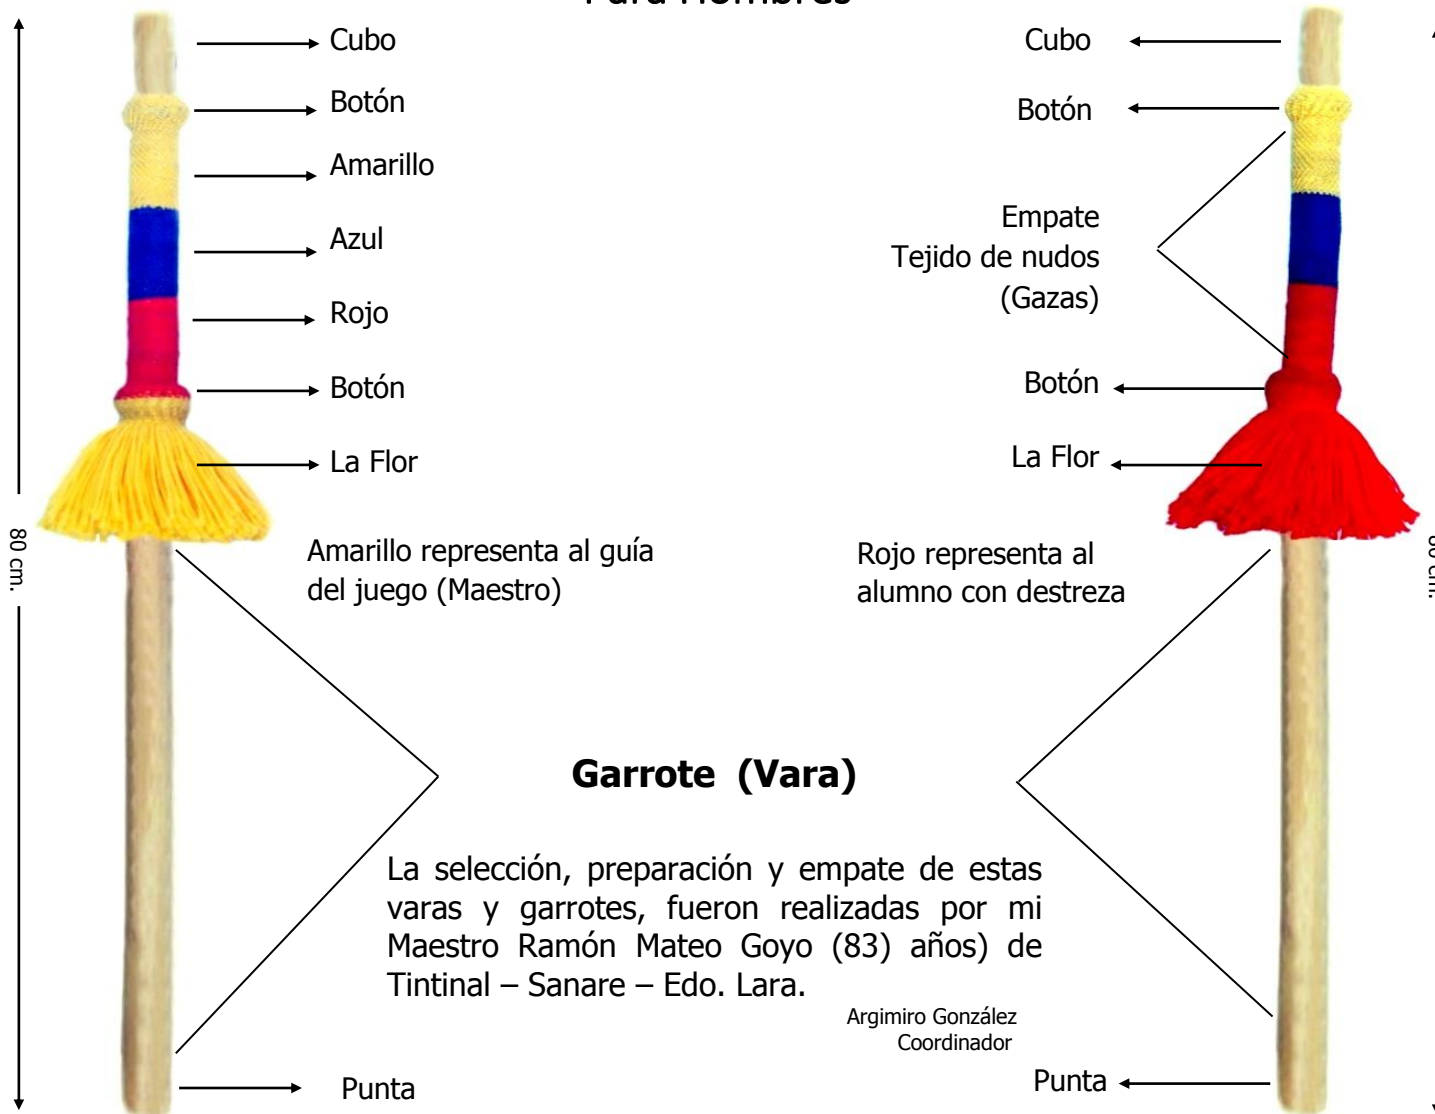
Para Hombres

Cubo
Botón
Amarillo
Azul
Rojo
Botón
La Flor

80 cm.

Amarillo representa al guía del juego (Maestro)

Cubo
Botón
Empate
Tejido de nudos
(Gazas)
Botón
La Flor

Rojo representa al alumno con destreza

80 cm.

Garrote (Vara)

La selección, preparación y empate de estas varas y garrotes, fueron realizadas por mi Maestro Ramón Mateo Goyo (83) años) de Tintinal – Sanare – Edo. Lara.

Argimiro González
Coordinador

Punta
Punta